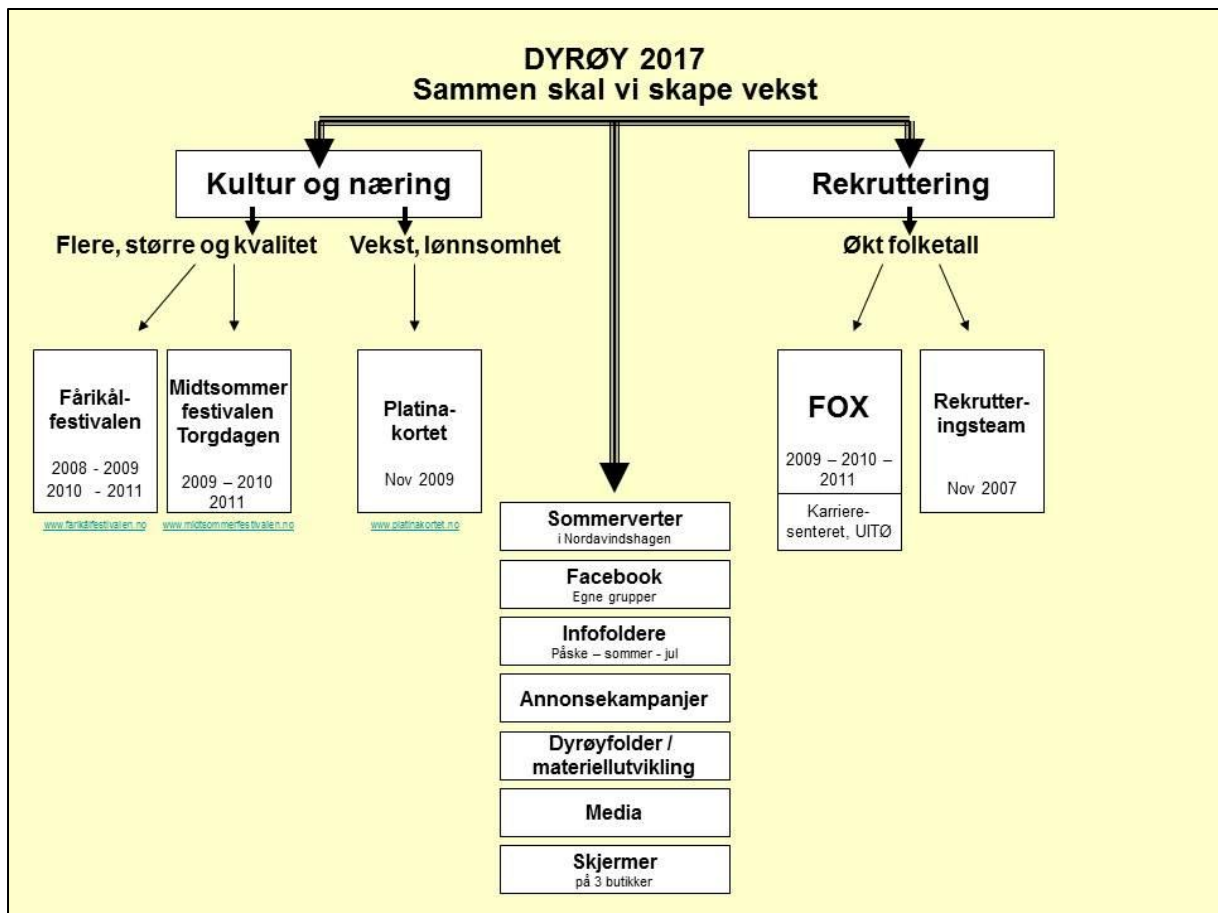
DYRØY 2017
Sammen skal vi skape vekst

Kultur og næring

Rekruttering

Flere, større og kvalitet

Vekst, lønnsomhet

Økt folketall

Fårikålfestivalen

2008 - 2009
2010 - 2011

www.farikalfestivalen.no

Midtsommer festivalen Torgdagen

2009 – 2010
2011

www.midtsommerfestivalen.no

Platinakortet

Nov 2009

www.platinakortet.no

FOX

2009 – 2010 – 2011

Karrieresenteret, UITØ

Rekrutteringsteam

Nov 2007

Sommerverter
i Nordavindshagen

Facebook
Egne grupper

Infofoldere
Påske – sommer - jul

Annonsekampanjer

Dyrøyfolder / materiellutvikling

Media

Skjermer
på 3 butikker